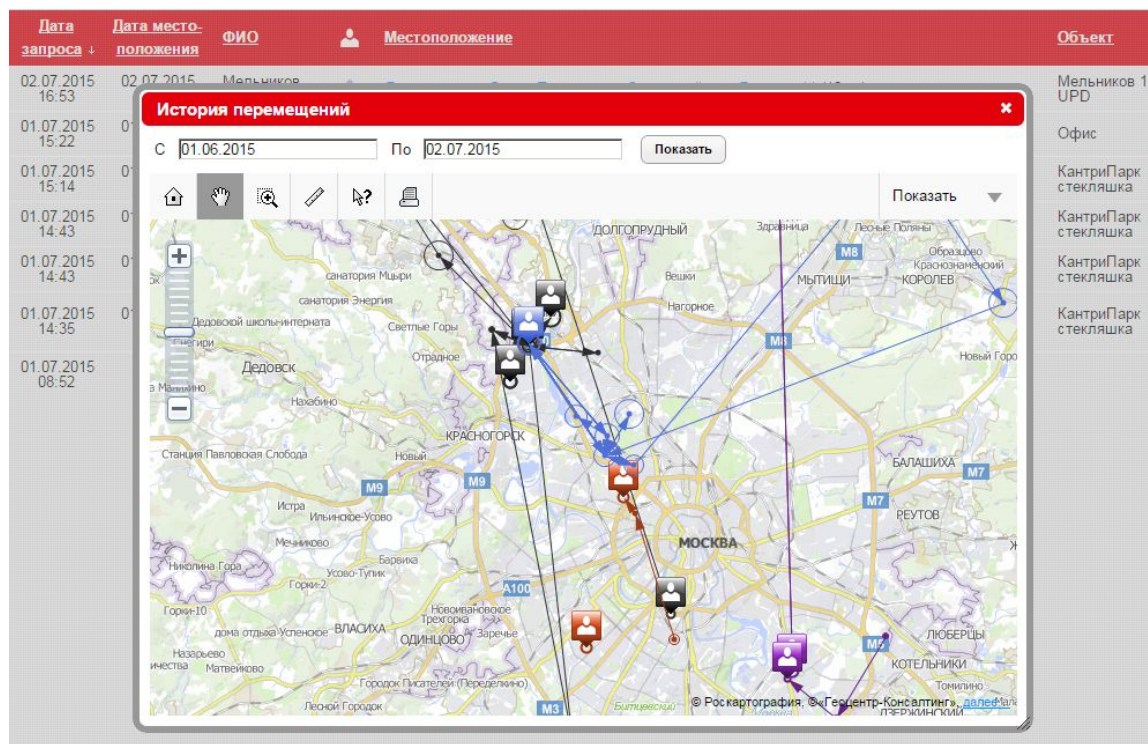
| Дата запроса ↓ | Дата местоположения | ФИО | | Местоположение | Объект |
|---|---|---|---|---|---|
| 02.07.2015 16:53 | 02.07.2015 | Мельников | | | Мельников 1 UPD |
| 01.07.2015 15:22 | 0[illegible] | | | | Офис |
| 01.07.2015 15:14 | 0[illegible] | | | | КантриПарк стекляшка |
| 01.07.2015 14:43 | 0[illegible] | | | | КантриПарк стекляшка |
| 01.07.2015 14:43 | 0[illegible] | | | | КантриПарк стекляшка |
| 01.07.2015 14:35 | 0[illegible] | | | | КантриПарк стекляшка |
| 01.07.2015 08:52 | | | | | |

История перемещений ×

С 01.06.2015 По 02.07.2015 Показать

Показать

ДОЛГОПРУДНЫЙ Здравница Лесные Поляны Образцово Краснознаменский М8 МЫТИЩИ КОРОЛЕВ санатория Мцыри Вешки санатория Энергия Нагорное Дедовской школы-интерната Светлые Горы Снегири М8 Новый Горо Отрадное Дедовск Нахабино Манихино КРАСНОГОРСК Станция Павловская Слобода Новый БАЛАШИХА М7 М9 М9 Истра Ильинское-Усово М7 РЕУТОВ Мечниково МОСКВА Николина Гора Усово-Тупик Горки-2 А100 Горки-10 Новоивановское Трехгорка дома отдыха Успенское ВЛАСИХА ОДИНЦОВО Заречье Назарьево Матвейково ЛЮБЕРЦЫ КОТЕЛЬНИКИ Городок Писателей (Переделкино) Томилино Лесной Городок М3 Битцевский ДЗЕРЖИНСКИЙ М5

© Роскартография, ©«Геоцентр-Консалтинг», далее